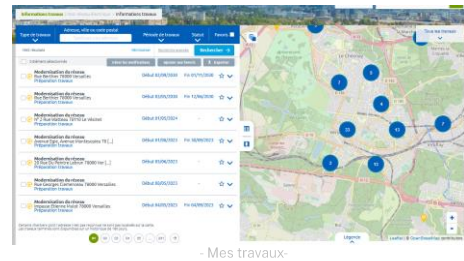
Information travaux | Informations travaux

Type de travaux | Adresse, ville ou code postal | Période de travaux | Statut | Favoris

Rechercher

Modernisation du réseau
Rue Berthier 78000 Versailles
Préparation travaux
Début 02/09/2020 | Fin 01/11/2020

Modernisation du réseau
Rue Berthier 78000 Versailles
Préparation travaux
Début 02/09/2020 | Fin 12/06/2020

Modernisation du réseau
Préparation travaux
Début 01/05/2021

Modernisation du réseau
Préparation travaux
Début 01/06/2021 | Fin 16/09/2023

Modernisation du réseau
Préparation travaux
Début 01/06/2021 | Fin 16/09/2023

Modernisation du réseau
Rue Georges Clemenceau 78000 Versailles
Préparation travaux
Début 06/09/2021

Modernisation du réseau
Préparation travaux
Début 06/09/2021 | Fin 06/09/2023

Tous les travaux

Légende

- Mes travaux-